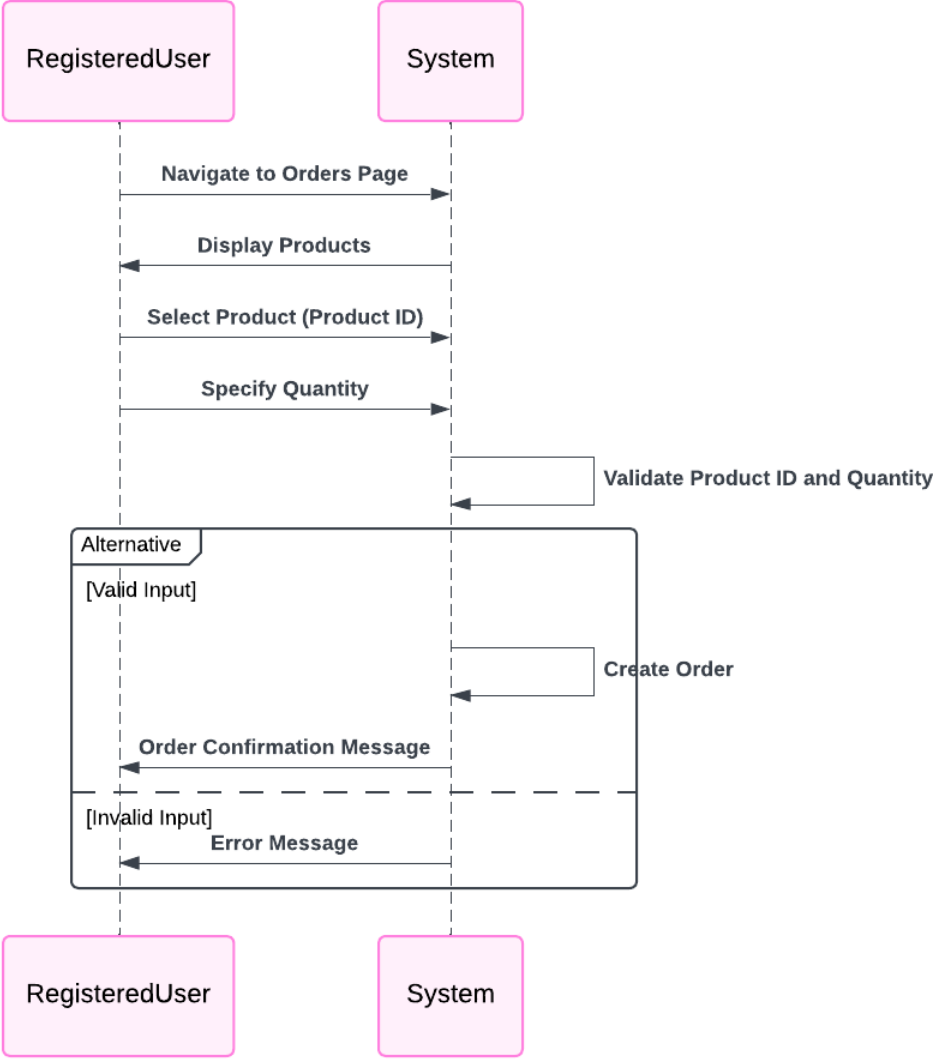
RegisteredUser

System

Navigate to Orders Page

Display Products

Select Product (Product ID)

Specify Quantity

Validate Product ID and Quantity

Alternative

[Valid Input]

Create Order

Order Confirmation Message

[Invalid Input]

Error Message

RegisteredUser

System